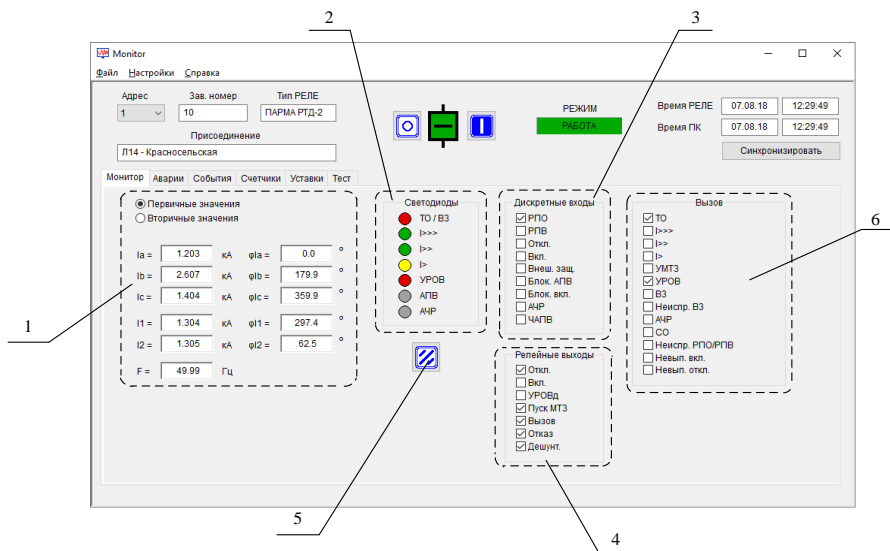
2

3

Monitor

Файл Настройки Справка

Адрес
1

Зав. номер
10

Тип РЕЛЕ
ПАРМА РТД-2

Присоединение
Л14 - Красносельская

РЕЖИМ
РАБОТА

Время РЕЛЕ 07.08.18 12:29:49
Время ПК 07.08.18 12:29:49
Синхронизировать

Монитор | Аварии | События | Счетчики | Уставки | Тест

Первичные значения
Вторичные значения

Ia = 1.203 кА φIa = 0.0 °
Ib = 2.607 кА φIb = 179.9 °
Ic = 1.404 кА φIc = 359.9 °

I1 = 1.304 кА φI1 = 297.4 °
I2 = 1.305 кА φI2 = 62.5 °

F = 49.99 Гц

Светодиоды
ТО / ВЗ
I>>>
I>>
I>
УРОВ
АПВ
АЧР

Дискретные входы
РПО
РПВ
Откл.
Вкл.
Внеш. защ.
Блок. АПВ
Блок. вкл.
АЧР
ЧАПВ

Вызов
ТО
I>>>
I>>
I>
УМТЗ
УРОВ
ВЗ
Неиспр. ВЗ
АЧР
СО
Неиспр. РПО/РПВ
Невып. вкл.
Невып. откл.

6

1

Релейные выходы
Откл.
Вкл.
УРОВд
Пуск МТЗ
Вызов
Отказ
Дешунт.

5

4